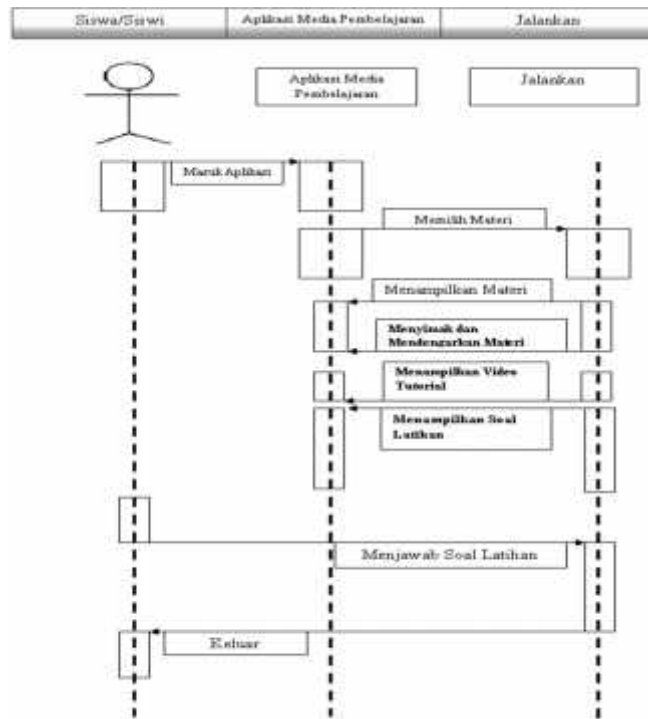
Siswa/Siswi

Aplikasi Media Pembelajaran

Jalankan

Aplikasi Media Pembelajaran

Jalankan

Masuk Aplikasi

Memilih Materi

Menampilkan Materi

Menyimak dan Mendengarkan Materi

Menampilkan Video Tutorial

Menampilkan Soal Latihan

Menjawab Soal Latihan

Keluar